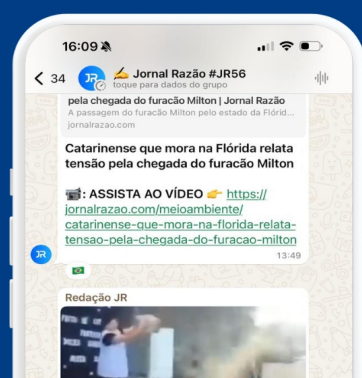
16:09

< 34 JR ✍️ Jornal Razão #JR56
toque para dados do grupo

pela chegada do furacão Milton | Jornal Razão
A passagem do furacão Milton pelo estado da Flórid...
jornalrazao.com

Catarinense que mora na Flórida relata tensão pela chegada do furacão Milton

📹: ASSISTA AO VÍDEO 👉 https://jornalrazao.com/meioambiente/catarinense-que-mora-na-florida-relata-tensao-pela-chegada-do-furacao-milton

13:49

JR

Redação JR